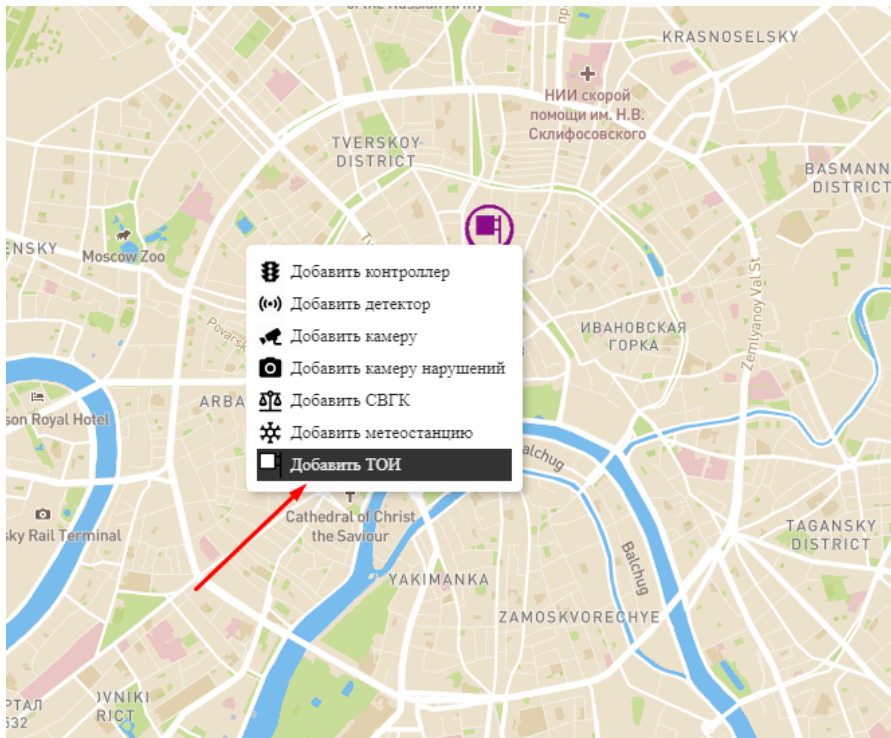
of the Russian Army
KRASNOSELSKY
НИИ скорой помощи им. Н.В. Склифосовского
TVERSKOY DISTRICT
BASMANN DISTRICT
ENSKY
Moscow Zoo
Добавить контроллер
Добавить детектор
Добавить камеру
Добавить камеру нарушений
Добавить СВГК
Добавить метеостанцию
Добавить ТОИ
Povarsk
ИВАНОВСКАЯ ГОРКА
Zemlyanoy Val St
son Royal Hotel
ARBA
Balchug
sky Rail Terminal
Cathedral of Christ the Saviour
TAGANSKY DISTRICT
Balchug
YAKIMANKA
ZAMOSKVORECHYE
РТАЛ
532
OVNIKI
RICT